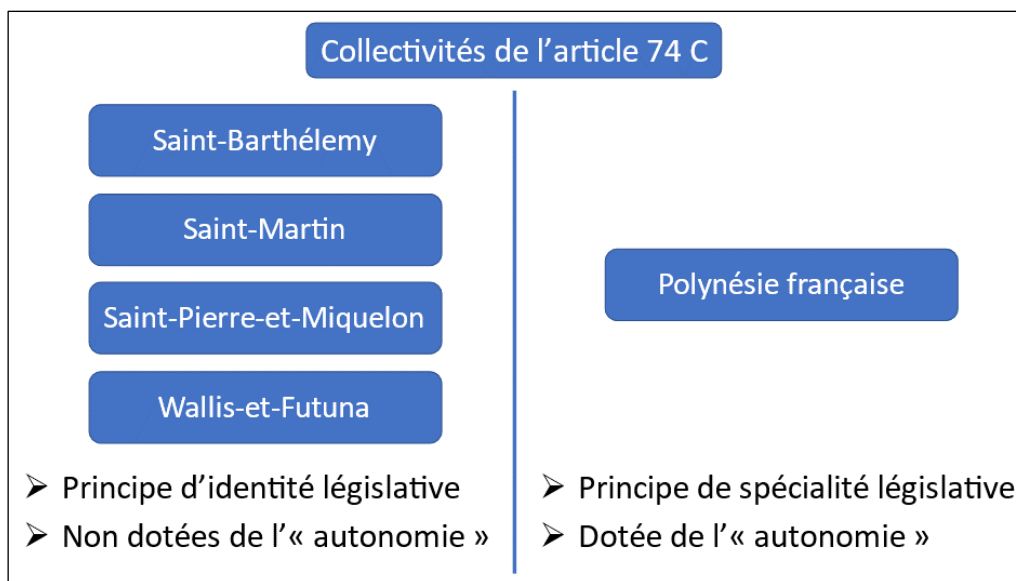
Collectivités de l’article 74 C

Saint-Barthélemy

Saint-Martin

Saint-Pierre-et-Miquelon

Wallis-et-Futuna

➢ Principe d’identité législative
➢ Non dotées de l’« autonomie »

Polynésie française

➢ Principe de spécialité législative
➢ Dotée de l’« autonomie »